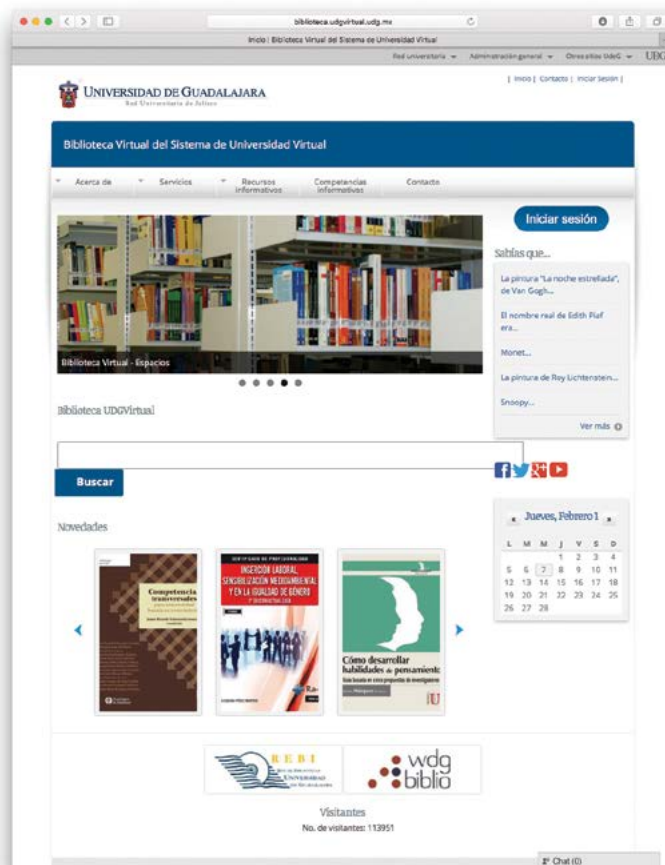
biblioteca.udgvirtual.udg.mx

Inicio | Biblioteca Virtual del Sistema de Universidad Virtual

Red universitaria ▾ Administración general ▾ Otros sitios UdeG ▾ UDG

UNIVERSIDAD DE GUADALAJARA
Red Universitaria de Jalisco

| Inicio | Contacto | Iniciar Sesión |

Biblioteca Virtual del Sistema de Universidad Virtual

Acerca de | Servicios | Recursos informativos | Competencias informativas | Contacto

Biblioteca Virtual - Espacios

Iniciar sesión

Sabías que...

La pintura "La noche estrellada", de Van Gogh...

El nombre real de Edith Piaf era...

Monet...

La pintura de Roy Lichtenstein...

Snoopy...

Ver más

Biblioteca UDGVirtual

Buscar

Novedades

Competencias transversales

INGERCIÓN LABORAL SENSIBILIZACIÓN MEDIOAMBIENTAL Y EN LA IGUALDAD DE GÉNERO

Cómo desarrollar habilidades de pensamiento

Jueves, Febrero 1

| L | M | M | J | V | S | D |
|---|---|---|---|---|---|---|
| | | | 1 | 2 | 3 | 4 |
| 5 | 6 | 7 | 8 | 9 | 10 | 11 |
| 12 | 13 | 14 | 15 | 16 | 17 | 18 |
| 19 | 20 | 21 | 22 | 23 | 24 | 25 |
| 26 | 27 | 28 | | | | |

REBI

wdg biblio

Visitantes
No. de visitantes: 113951

Chat (0)